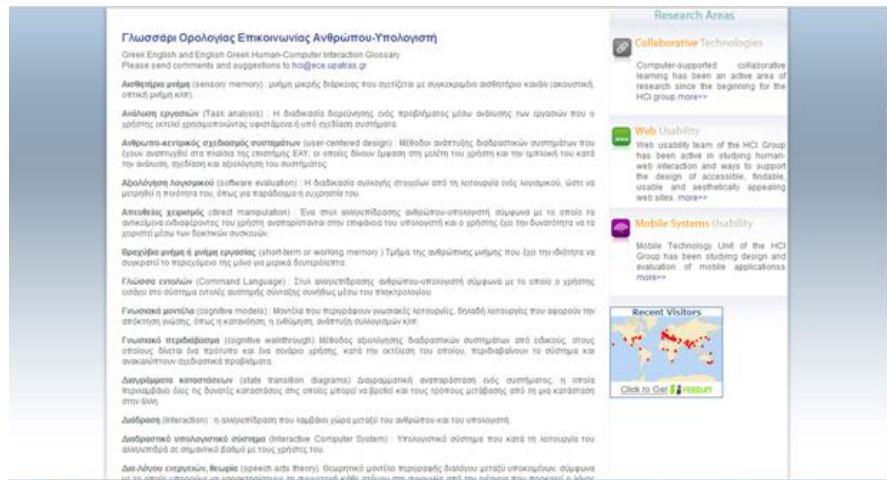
Γλωσσάρι Ορολογίας Επικοινωνίας Ανθρώπου-Υπολογιστή

Greek English and English Greek Human-Computer Interaction Glossary
Please send comments and suggestions to hci@ece.upatras.gr

Αισθητήρια μνήμη (sensory memory) : μνήμη μικρής διάρκειας που σχετίζεται με συγκεκριμένο αισθητήριο κανάλι (ακουστική, οπτική μνήμη κλπ).

Ανάλυση εργασιών (Task analysis) : Η διαδικασία διερεύνησης ενός προβλήματος μέσω ανάλυσης των εργασιών που ο χρήστης εκτελεί χρησιμοποιώντας υφιστάμενα ή υπό σχεδίαση συστήματα.

Ανθρωπο-κεντρικός σχεδιασμός συστημάτων (user-centered design) : Μέθοδοι ανάπτυξης διαδραστικών συστημάτων που έχουν αναπτυχθεί στα πλαίσια της επιστήμης ΕΑΥ, οι οποίες δίνουν έμφαση στη μελέτη του χρήστη και την εμπλοκή του κατά την ανάλυση, σχεδίαση και αξιολόγηση του συστήματος.

Αξιολόγηση λογισμικού (software evaluation) : Η διαδικασία συλλογής στοιχείων από τη λειτουργία ενός λογισμικού, ώστε να μετρηθεί η ποιότητα του, όπως για παράδειγμα η ευχρηστία του.

Απευθείας χειρισμός (direct manipulation) : Ένα στυλ αλληλεπίδρασης ανθρώπου-υπολογιστή σύμφωνα με το οποίο τα αντικείμενα ενδιαφέροντος του χρήστη αναπαρίστανται στην επιφάνεια του υπολογιστή και ο χρήστης έχει την δυνατότητα να τα χειριστεί μέσω των δεικτικών συσκευών.

Βραχύβια μνήμη ή μνήμη εργασίας (short-term or working memory ) Τμήμα της ανθρώπινης μνήμης που έχει την ιδιότητα να συγκρατεί τα περιεχόμενα της μόνο για μερικά δευτερόλεπτα.

Γλώσσα εντολών (Command Language) : Στυλ αλληλεπίδρασης ανθρώπου-υπολογιστή σύμφωνα με το οποίο ο χρήστης εισάγει στο σύστημα εντολές αυστηρής σύνταξης συνήθως μέσω του πληκτρολογίου.

Γνωσιακά μοντέλα (cognitive models) : Μοντέλα που περιγράφουν γνωσιακές λειτουργίες, δηλαδή λειτουργίες που αφορούν την απόκτηση γνώσης, όπως η κατανόηση, η ενθύμηση, ανάπτυξη συλλογισμών κλπ.

Γνωσιακό περιδιάβασμα (cognitive walkthrough) Μέθοδος αξιολόγησης διαδραστικών συστημάτων από ειδικούς, στους οποίους δίνεται ένα πρότυπο και ένα σενάριο χρήσης, κατά την εκτέλεση του οποίου, περιδιαβαίνουν το σύστημα και ανακαλύπτουν σχεδιαστικά προβλήματα.

Διαγράμματα καταστάσεων (state transition diagrams) Διαγραμματική αναπαράσταση ενός συστήματος, η οποία περιλαμβάνει όλες τις δυνατές καταστάσεις στις οποίες μπορεί να βρεθεί και τους τρόπους μετάβασης από τη μια κατάσταση στην άλλη.

Διάδραση (Interaction) : η αλληλεπίδραση που λαμβάνει χώρα μεταξύ του ανθρώπου και του υπολογιστή.

Διαδραστικό υπολογιστικό σύστημα (Interactive Computer System) : Υπολογιστικό σύστημα που κατά τη λειτουργία του αλληλεπιδρά σε σημαντικό βαθμό με τους χρήστες του.

Δια-λόγου ενεργειών, θεωρία (speech acts theory). Θεωρητικό μοντέλο περιγραφής διαλόγου μεταξύ υποκειμένων, σύμφωνα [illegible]

Research Areas

Collaborative Technologies
Computer-supported collaborative learning has been an active area of research since the beginning for the HCI group more>>

Web Usability
Web usability team of the HCI Group has been active in studying human-web interaction and ways to support the design of accessible, findable, usable and aesthetically appealing web sites. more>>

Mobile Systems Usability
Mobile Technology Unit of the HCI Group has been studying design and evaluation of mobile applicationss more>>

Recent Visitors
Click to Get FEEDJIT